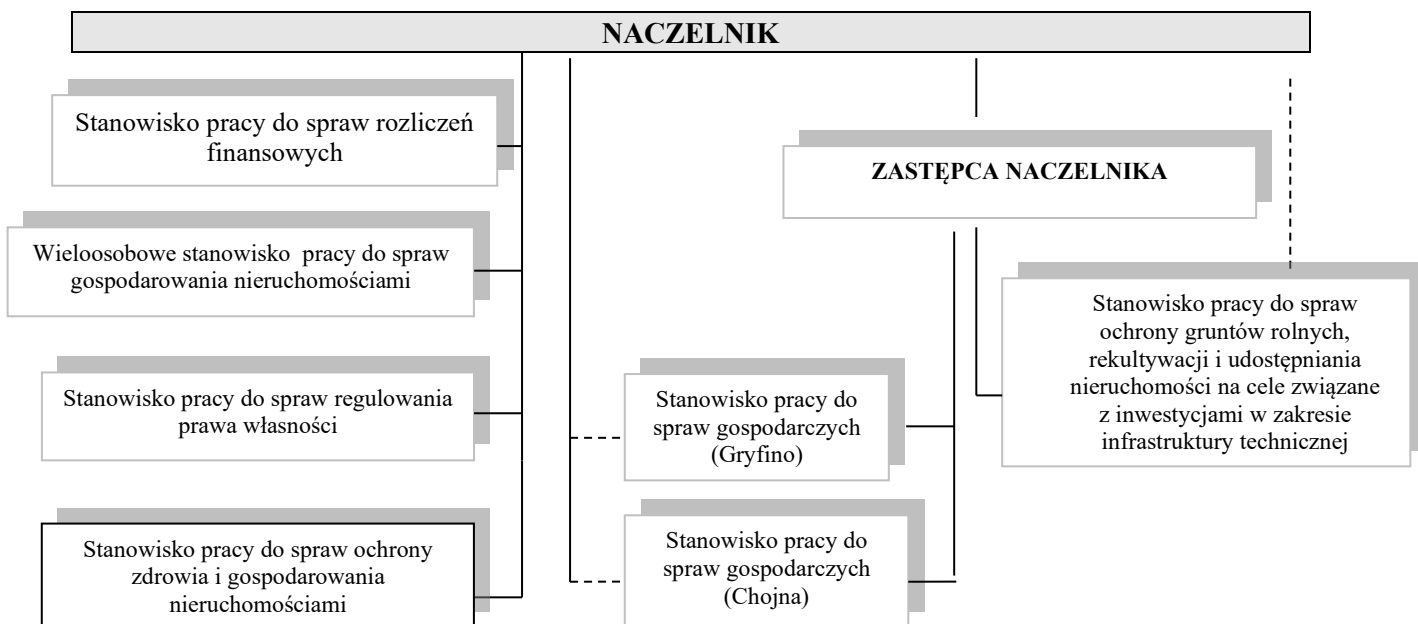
NACZELNIK

Stanowisko pracy do spraw rozliczeń finansowych

Wieloosobowe stanowisko pracy do spraw gospodarowania nieruchomościami

Stanowisko pracy do spraw regulowania prawa własności

Stanowisko pracy do spraw ochrony zdrowia i gospodarowania nieruchomościami

ZASTĘPCA NACZELNIKA

Stanowisko pracy do spraw ochrony gruntów rolnych, rekultywacji i udostępniania nieruchomości na cele związane z inwestycjami w zakresie infrastruktury technicznej

Stanowisko pracy do spraw gospodarczych (Gryfino)

Stanowisko pracy do spraw gospodarczych (Chojna)